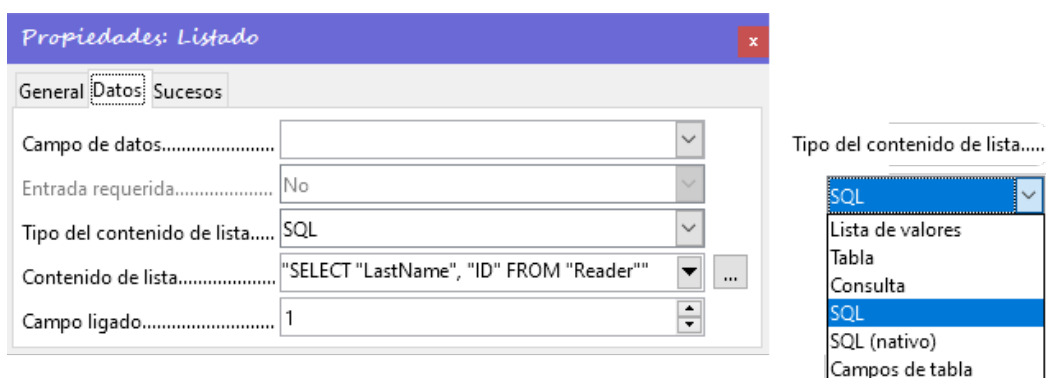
Propiedades: Listado

General Datos Sucesos

Campo de datos........................

Entrada requerida.................... No

Tipo del contenido de lista..... SQL

Contenido de lista.................... "SELECT "LastName", "ID" FROM "Reader"" ...

Campo ligado........................... 1

Tipo del contenido de lista.....

SQL

Lista de valores
Tabla
Consulta
SQL
SQL (nativo)
Campos de tabla